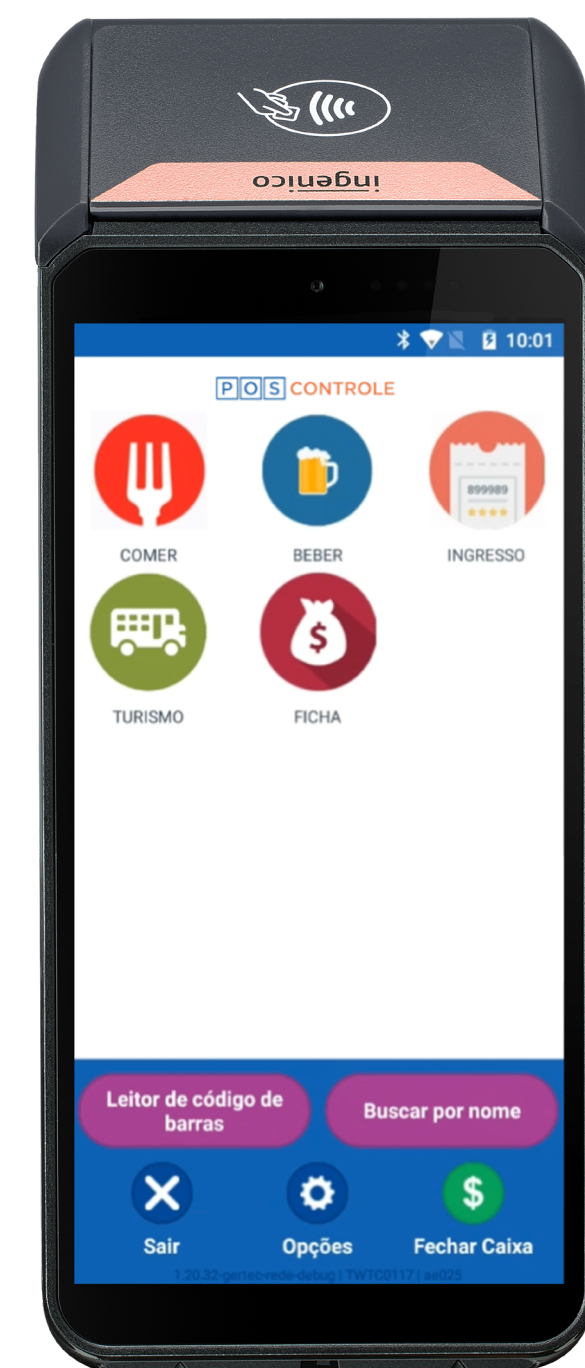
ingenico

10:01

POS CONTROLE

899989

COMER

BEBER

INGRESSO

$

TURISMO

FICHA

Leitor de código de barras

Buscar por nome

$

Sair

Opções

Fechar Caixa

1.20.32-gertec-rede-debug | TWTC0117 | aa025